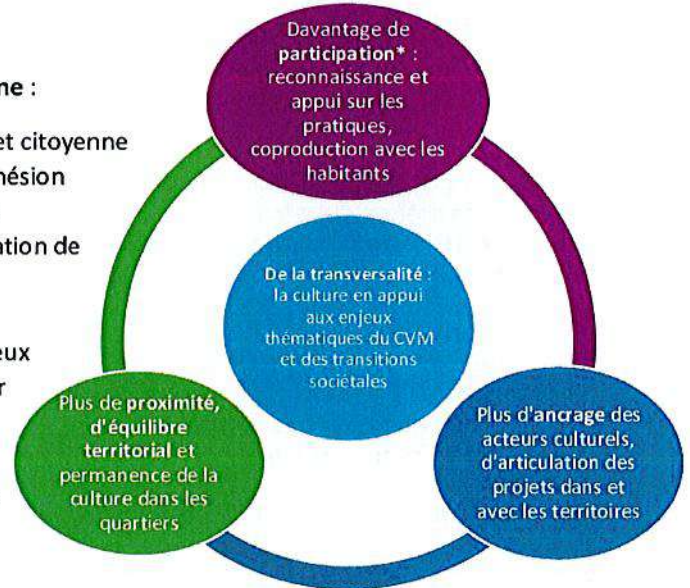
ne :

et citoyenne
hésion

ation de

eux
r

Davantage de participation* : reconnaissance et appui sur les pratiques, coproduction avec les habitants

De la transversalité : la culture en appui aux enjeux thématiques du CVM et des transitions sociétales

Plus de proximité, d'équilibre territorial et permanence de la culture dans les quartiers

Plus d'ancrage des acteurs culturels, d'articulation des projets dans et avec les territoires